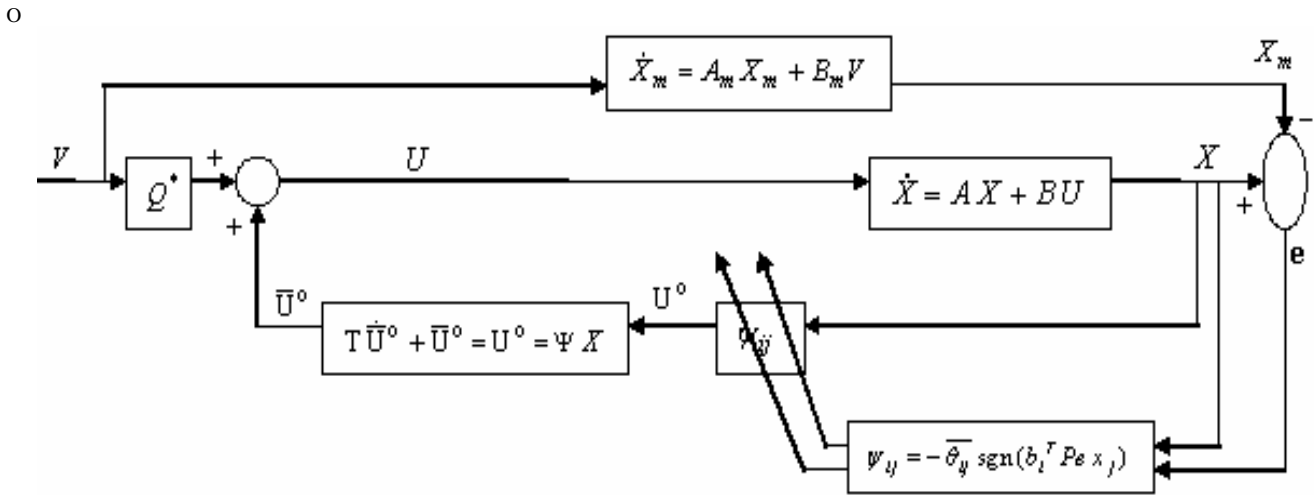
o

$\dot{X}_m = A_m X_m + B_m V$

$X_m$

−

$V$

+

$Q^*$

$U$

$\dot{X} = AX + BU$

$X$

+

+

e

$\overline{U}^o$

$T\dot{\overline{U}}^o + \overline{U}^o = U^o = \Psi X$

$U^o$

$\Psi_{ij}$

$\psi_{ij} = -\overline{\theta_{ij}}\ \text{sgn}(b_i^T Pe\, x_j)$